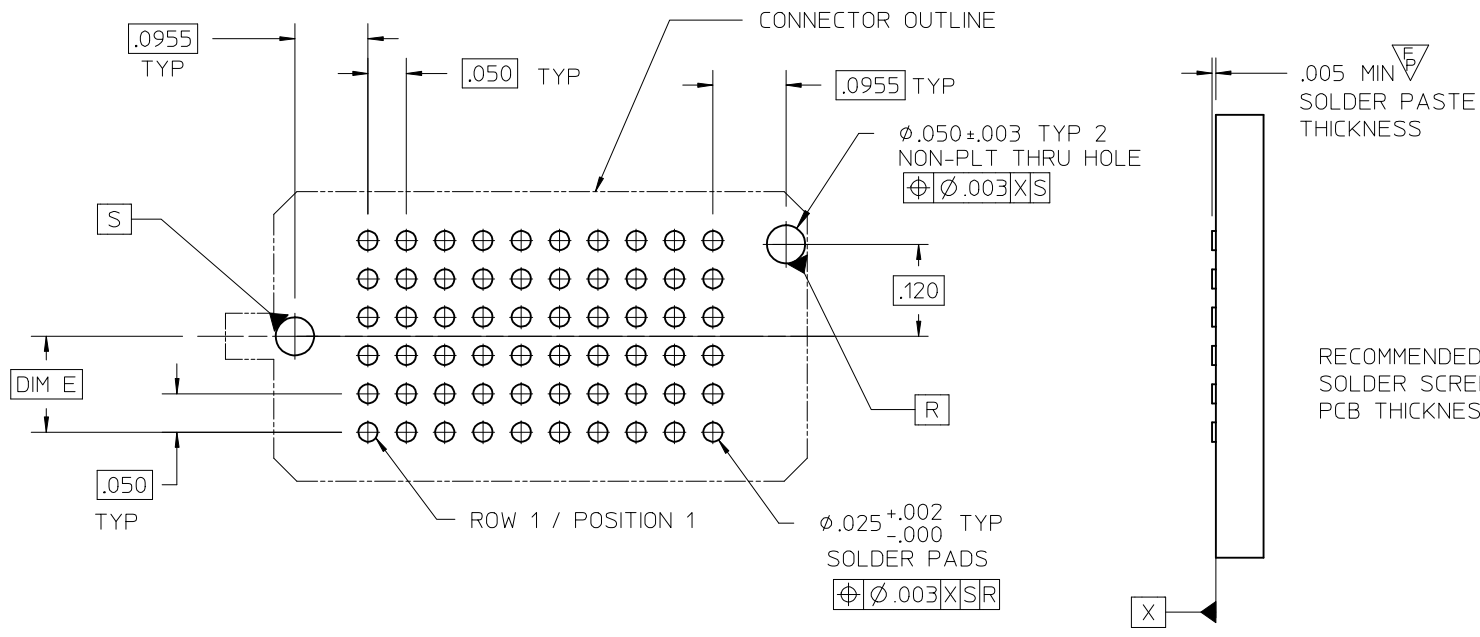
.0955
TYP

.050 TYP

CONNECTOR OUTLINE

.0955 TYP

.005 MIN $\nabla^{F}_{P}$
SOLDER PASTE
THICKNESS

$\phi$.050±.003 TYP 2
NON-PLT THRU HOLE
| $\oplus$ | $\phi$.003 | X | S |

S

.120

DIM E

R

RECOMMENDED
SOLDER SCREE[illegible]
PCB THICKNES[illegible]

.050
TYP

ROW 1 / POSITION 1

$\phi .025^{+.002}_{-.000}$ TYP
SOLDER PADS
| $\oplus$ | $\phi$.003 | X | S | R |

X